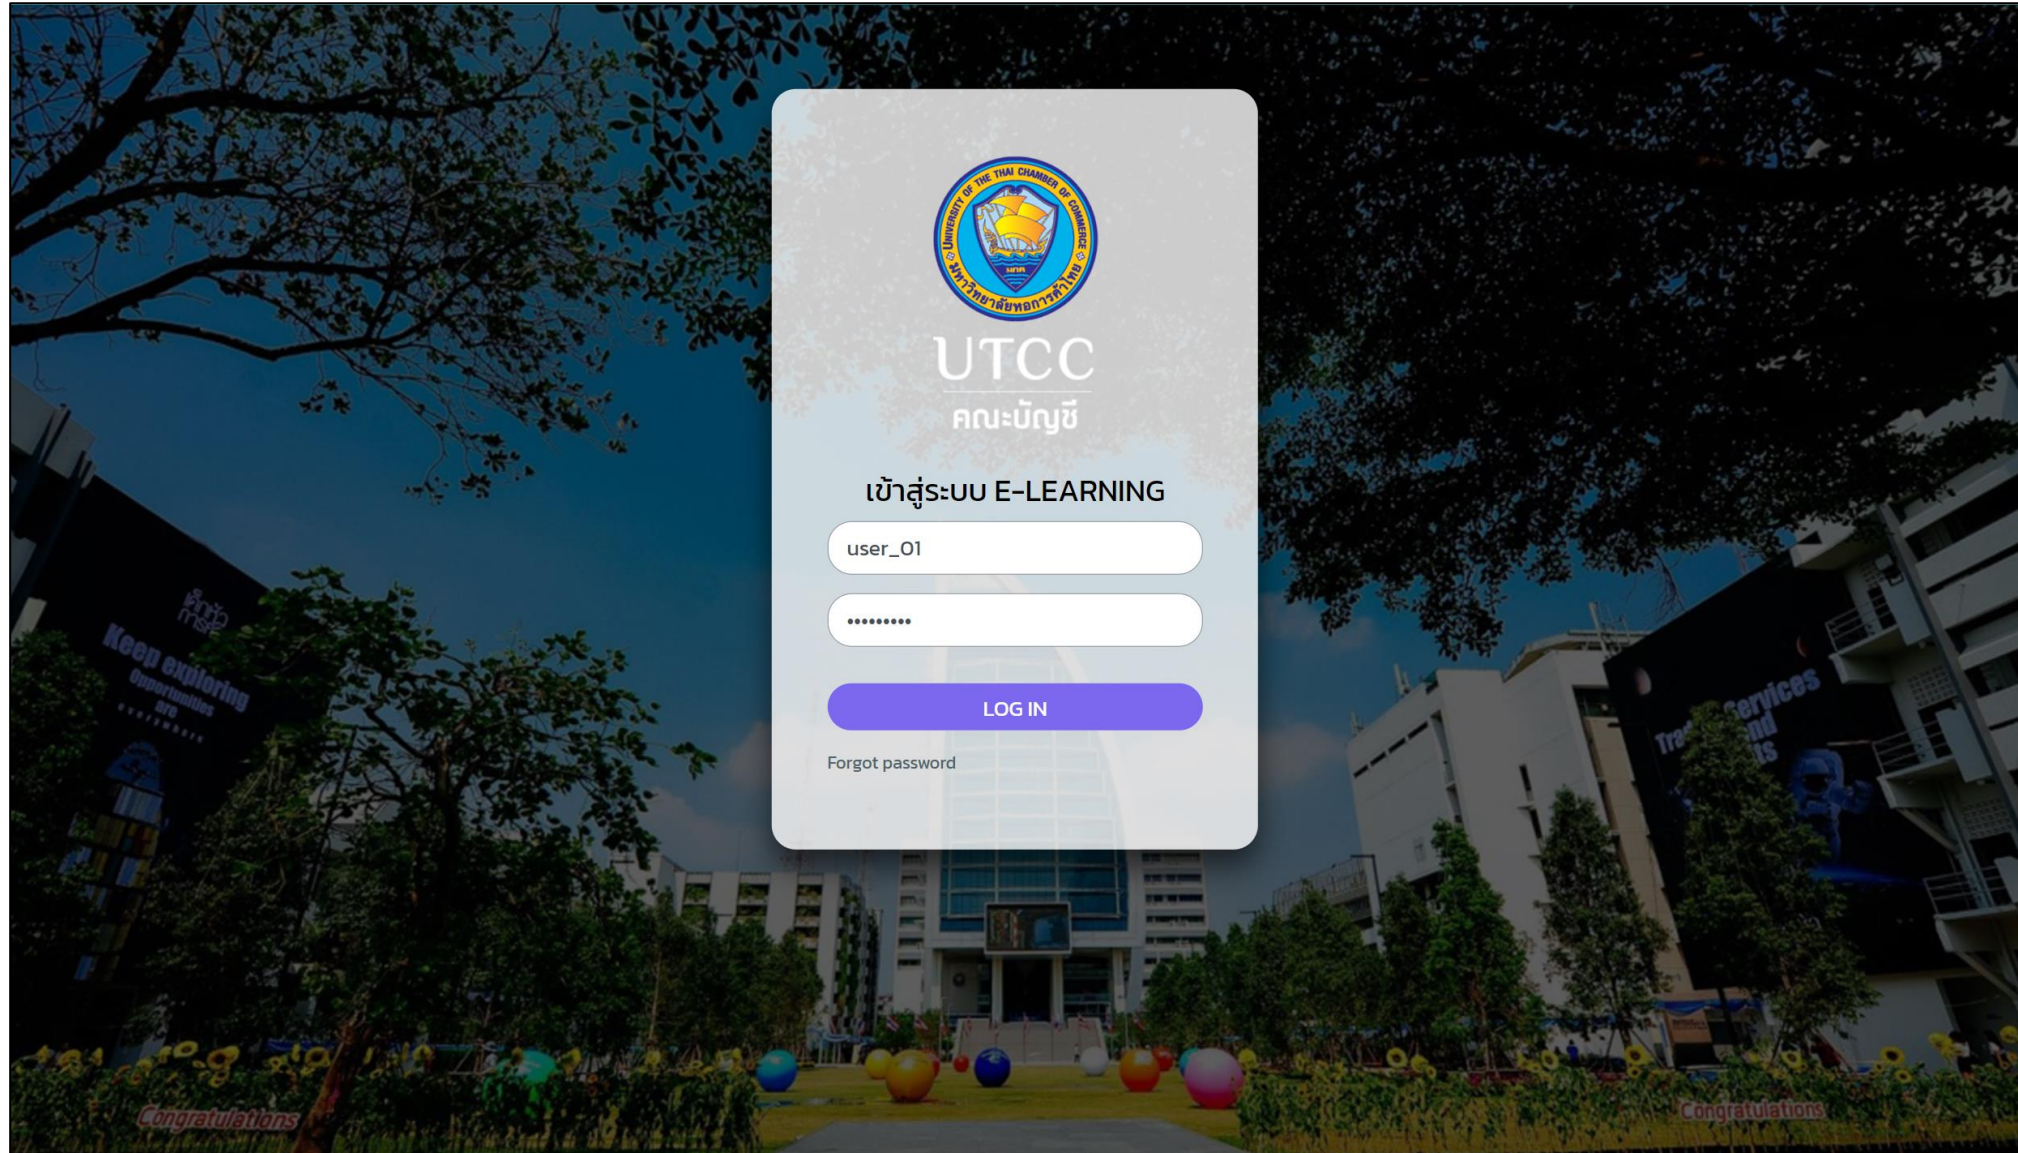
UNIVERSITY OF THE THAI CHAMBER OF COMMERCE
มหาวิทยาลัยหอการค้าไทย

UTCC
คณะบัญชี

เข้าสู่ระบบ E-LEARNING

user_01

•••••••••

LOG IN

Forgot password

Keep exploring
Opportunities are

Services

Congratulations

Congratulations